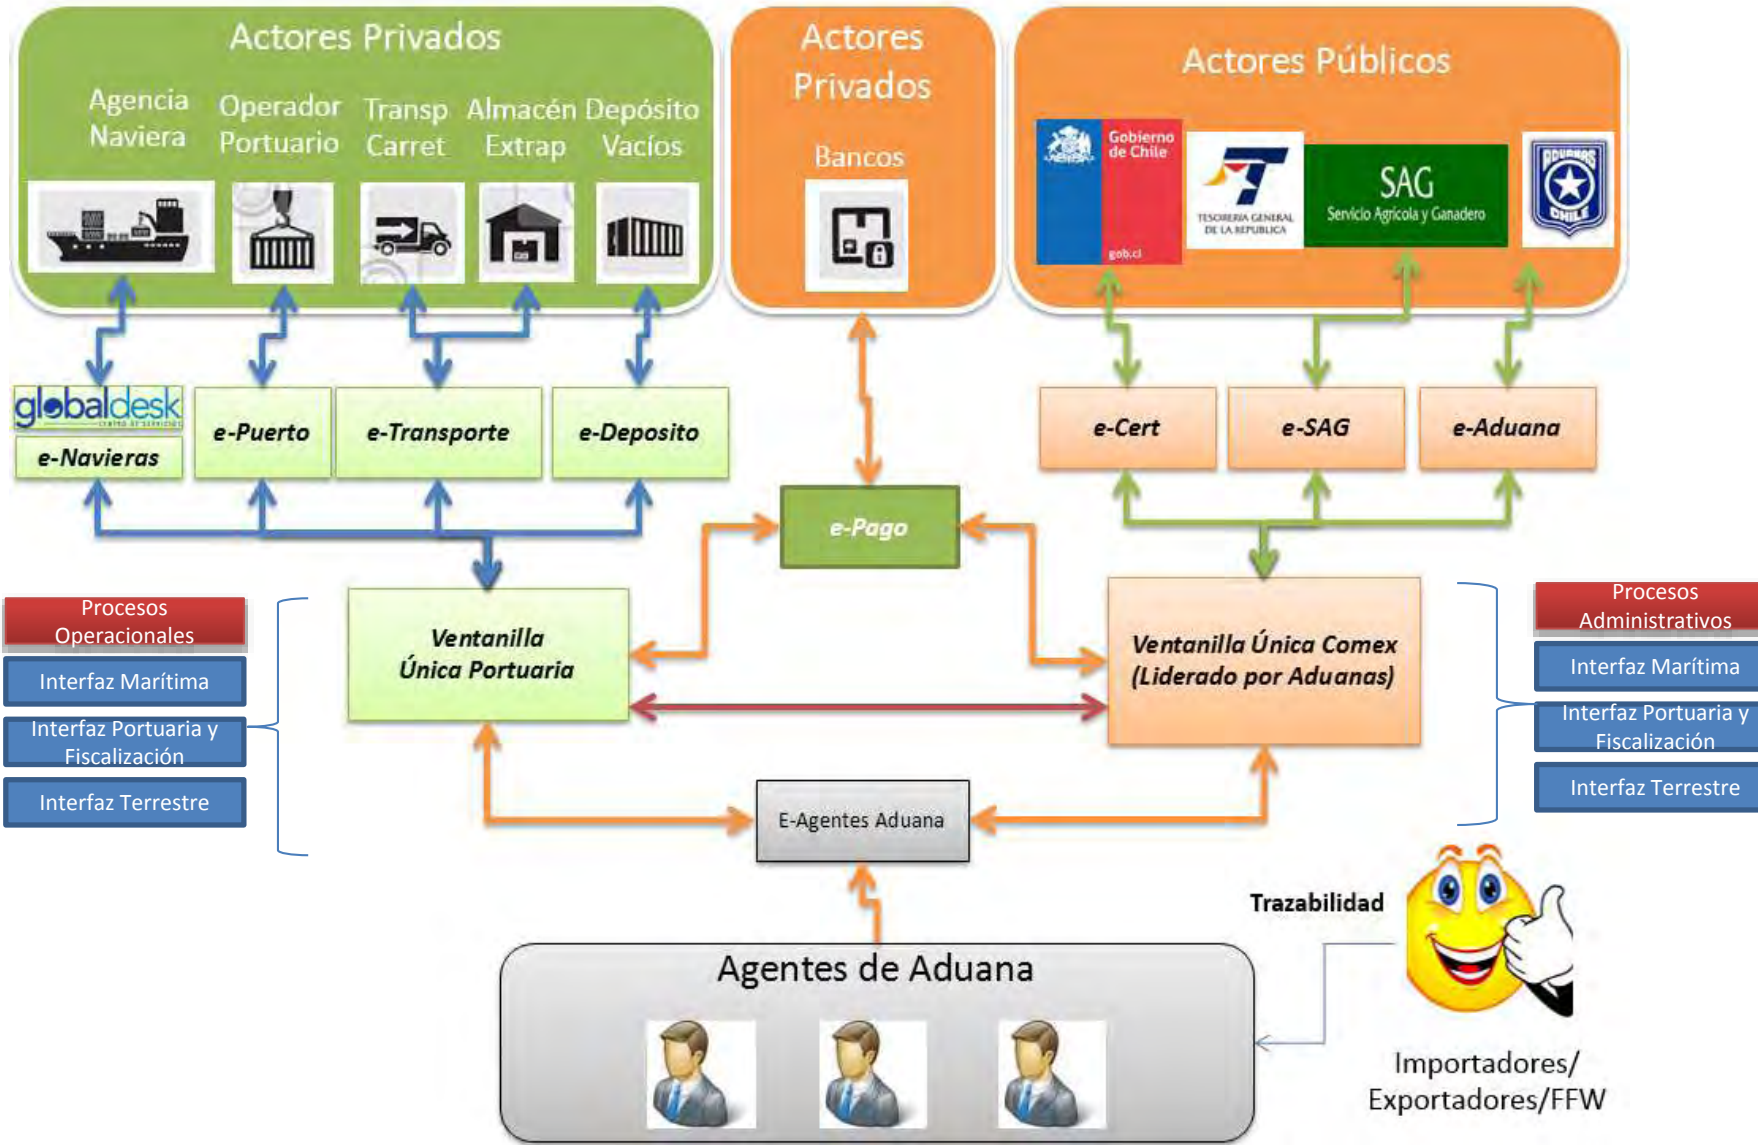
Actores Privados

Agencia Naviera

Operador Portuario

Transp Carret

Almacén Extrap

Depósito Vacíos

Actores Privados

Bancos

Actores Públicos

Gobierno de Chile

gob.cl

TESORERIA GENERAL DE LA REPUBLICA

SAG
Servicio Agrícola y Ganadero

ADUANAS CHILE

globaldesk

e-Navieras

e-Puerto

e-Transporte

e-Deposito

e-Cert

e-SAG

e-Aduana

e-Pago

Procesos Operacionales

Interfaz Marítima

Interfaz Portuaria y Fiscalización

Interfaz Terrestre

Ventanilla Única Portuaria

Ventanilla Única Comex (Liderado por Aduanas)

Procesos Administrativos

Interfaz Marítima

Interfaz Portuaria y Fiscalización

Interfaz Terrestre

E-Agentes Aduana

Trazabilidad

Agentes de Aduana

Importadores/ Exportadores/FFW